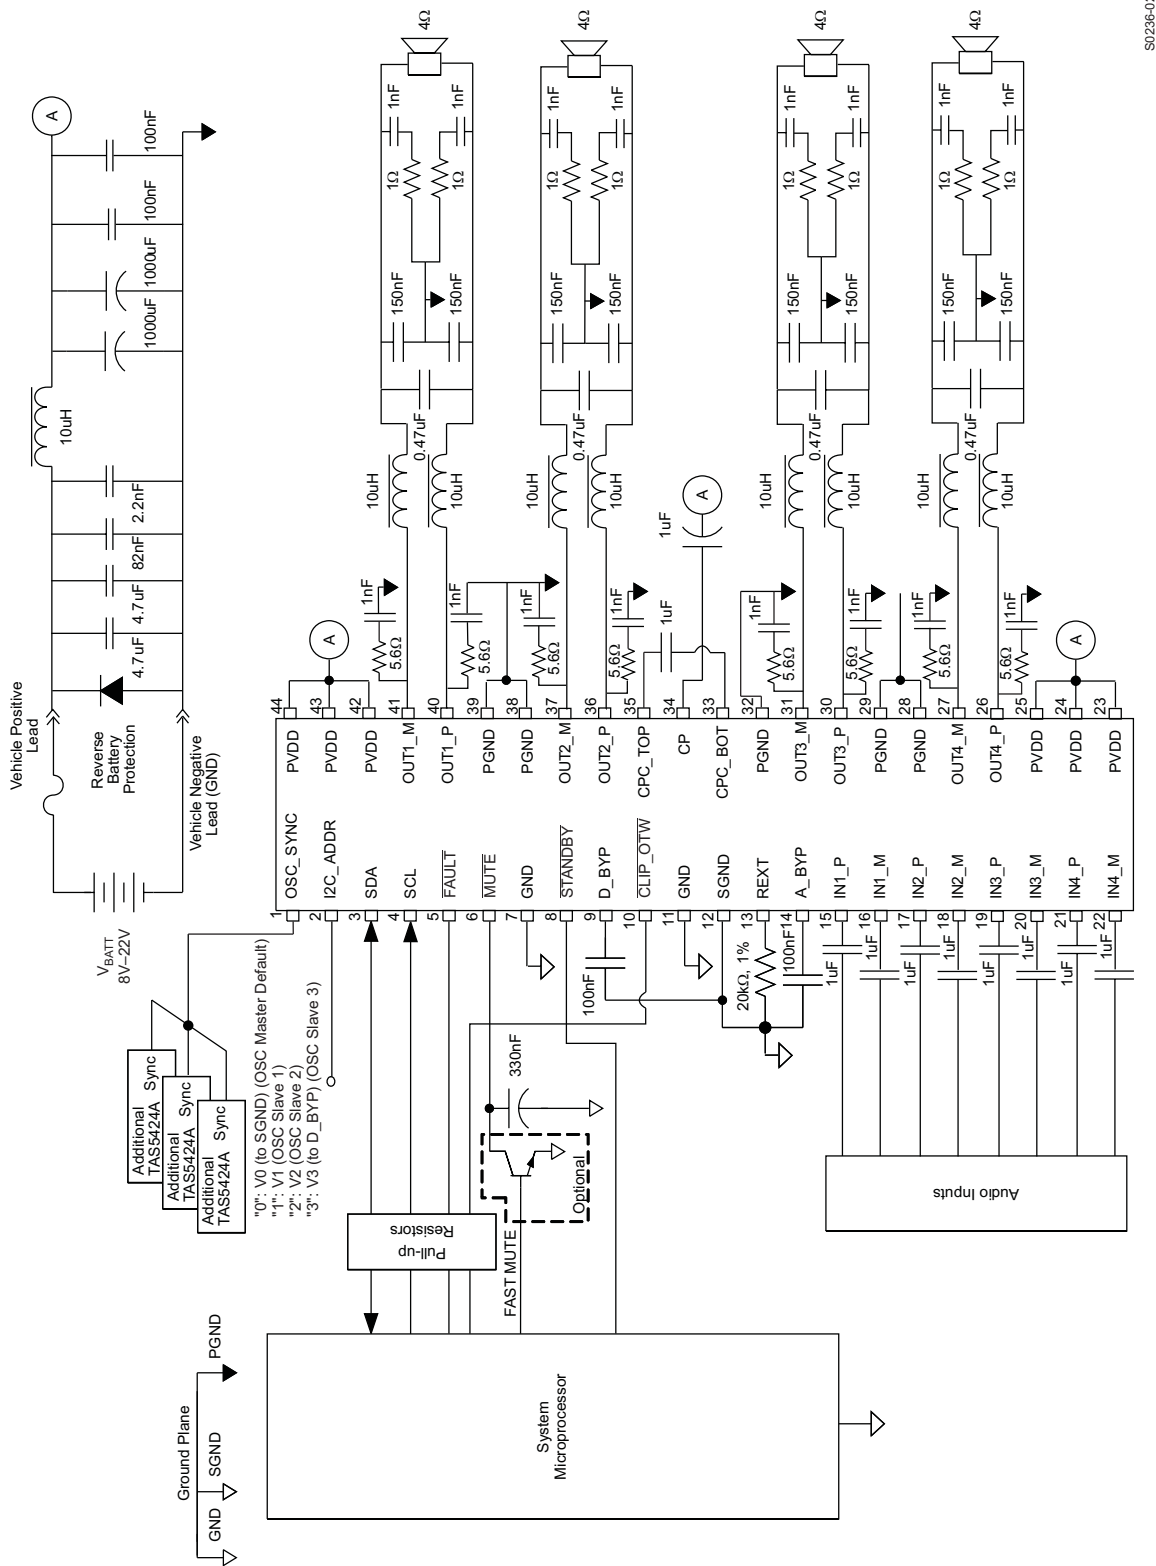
Vehicle Positive Lead

Reverse Battery Protection

Vehicle Negative Lead (GND)

$V_{BATT}$
8V–22V

A

10uH

4.7uF 4.7uF 82nF 2.2nF

1000uF 1000uF 100nF 100nF

Additional TAS5424A Sync
Additional TAS5424A Sync
Additional TAS5424A Sync

"0": V0 (to SGND) (OSC Master Default)
"1": V1 (OSC Slave 1)
"2": V2 (OSC Slave 2)
"3": V3 (to D_BYP) (OSC Slave 3)

Pull-up Resistors

FAST MUTE

Optional

330nF

Ground Plane
GND
SGND
PGND

System Microprocessor

Audio Inputs

1 OSC_SYNC
2 I2C_ADDR
3 SDA
4 SCL
5 FAULT
6 MUTE
7 GND
8 STANDBY
9 D_BYP
10 CLIP_OTW
11 GND
12 SGND
13 REXT
14 A_BYP
15 IN1_P
16 IN1_M
17 IN2_P
18 IN2_M
19 IN3_P
20 IN3_M
21 IN4_P
22 IN4_M

44 PVDD
43 PVDD
42 PVDD
41 OUT1_M
40 OUT1_P
39 PGND
38 PGND
37 OUT2_M
36 OUT2_P
35 CPC_TOP
34 CP
33 CPC_BOT
32 PGND
31 OUT3_M
30 OUT3_P
29 PGND
28 PGND
27 OUT4_M
26 OUT4_P
25 PVDD
24 PVDD
23 PVDD

100nF
20kΩ, 1%
100nF
1uF 1uF 1uF 1uF 1uF 1uF 1uF 1uF

A
1nF 5.6Ω
1nF 5.6Ω
1nF 5.6Ω
1nF 5.6Ω
1uF
1uF
A
1nF 5.6Ω
1nF 5.6Ω
1nF 5.6Ω
1nF 5.6Ω
A

10uH 10uH 0.47uF
10uH 10uH 0.47uF
10uH 10uH 0.47uF
10uH 10uH 0.47uF

150nF 150nF
150nF 150nF
150nF 150nF
150nF 150nF

1Ω 1Ω
1Ω 1Ω
1Ω 1Ω
1Ω 1Ω

1nF 1nF
1nF 1nF
1nF 1nF
1nF 1nF

4Ω
4Ω
4Ω
4Ω

S0236-02